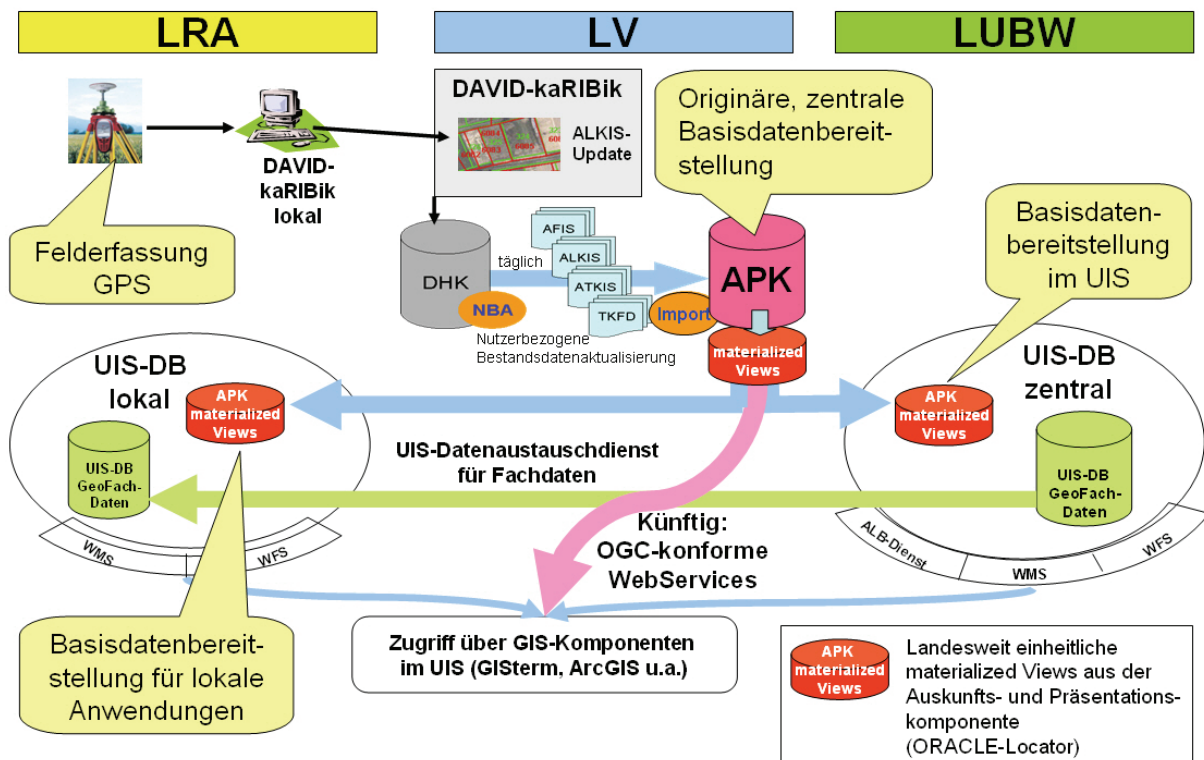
LRA

LV

LUBW

DAVID-kaRIBik

ALKIS-Update

Originäre, zentrale Basisdatenbereitstellung

DAVID-kaRIBik lokal

Felderfassung GPS

DHK

täglich

AFIS

ALKIS

ATKIS

TKFD

NBA

Import

APK

Basisdatenbereitstellung im UIS

Nutzerbezogene Bestandsdatenaktualisierung

materialized Views

UIS-DB lokal

APK materialized Views

UIS-DB zentral

APK materialized Views

UIS-DB GeoFach-Daten

UIS-Datenaustauschdienst für Fachdaten

UIS-DB GeoFach-Daten

Künftig: OGC-konforme WebServices

WMS

WFS

ALB-Dienst

WMS

WFS

Basisdatenbereitstellung für lokale Anwendungen

Zugriff über GIS-Komponenten im UIS (GISterm, ArcGIS u.a.)

APK materialized Views

Landesweit einheitliche materialized Views aus der Auskunfts- und Präsentationskomponente (ORACLE-Locator)